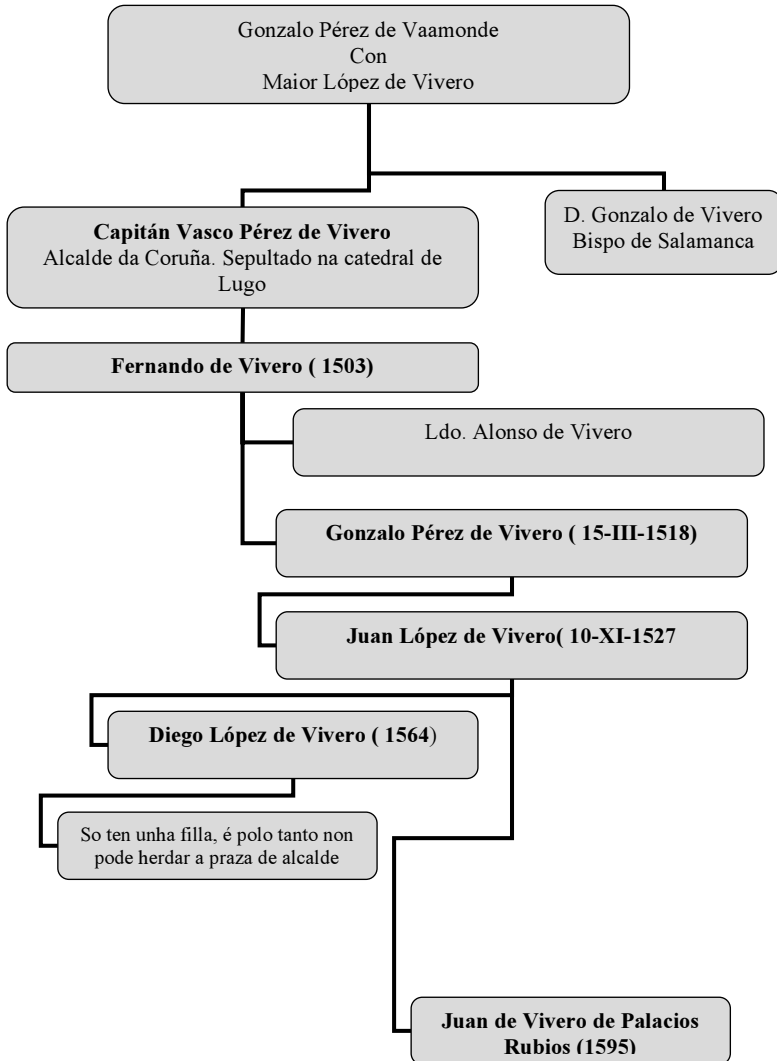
Gonzalo Pérez de Vaamonde
Con
Maior López de Vivero

**Capitán Vasco Pérez de Vivero**
Alcalde da Coruña. Sepultado na catedral de Lugo

D. Gonzalo de Vivero
Bispo de Salamanca

**Fernando de Vivero ( 1503)**

Ldo. Alonso de Vivero

**Gonzalo Pérez de Vivero ( 15-III-1518)**

**Juan López de Vivero( 10-XI-1527**

**Diego López de Vivero ( 1564**)

So ten unha filla, é polo tanto non pode herdar a praza de alcalde

**Juan de Vivero de Palacios Rubios (1595)**